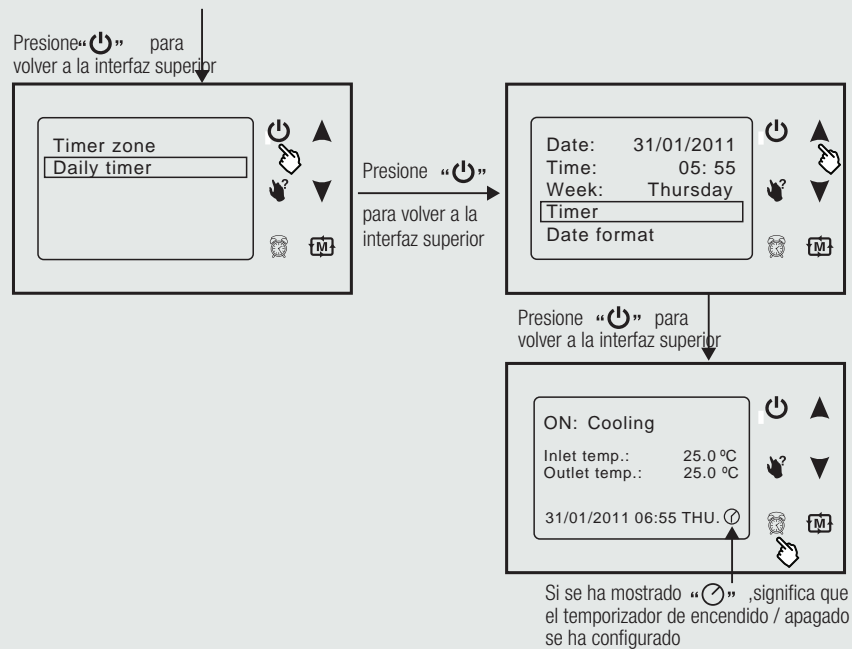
Presione"⏻" para volver a la interfaz superior

Timer zone
Daily timer

Presione "⏻" para volver a la interfaz superior

Date: 31/01/2011
Time: 05: 55
Week: Thursday
Timer
Date format

Presione "⏻" para volver a la interfaz superior

ON: Cooling
Inlet temp.: 25.0 ºC
Outlet temp.: 25.0 ºC
31/01/2011 06:55 THU.

M

Si se ha mostrado "◷" ,significa que el temporizador de encendido / apagado se ha configurado